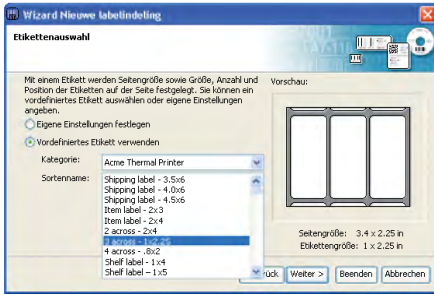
Wizard Nieuwe labelindeling

Etikettenauswahl

Mit einem Etikett werden Seitengröße sowie Größe, Anzahl und Position der Etiketten auf der Seite festgelegt. Sie können ein vordefiniertes Etikett auswählen oder eigene Einstellungen angeben.

Eigene Einstellungen festlegen

Vordefiniertes Etikett verwenden

Kategorie: Acme Thermal Printer

Sortenname:

Shipping label - 3.5x6
Shipping label - 4.0x6
Shipping label - 4.5x6
Item label - 2x3
Item label - 2x4
2 across - 2x4
3 across - 1x2.25
4 across - .8x2
Shelf label - 1x4
Shelf label - 1x5

Vorschau:

Seitengröße: 3.4 x 2.25 in
Etikettengröße: 1 x 2.25 in

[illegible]rück | Weiter > | Beenden | Abbrechen